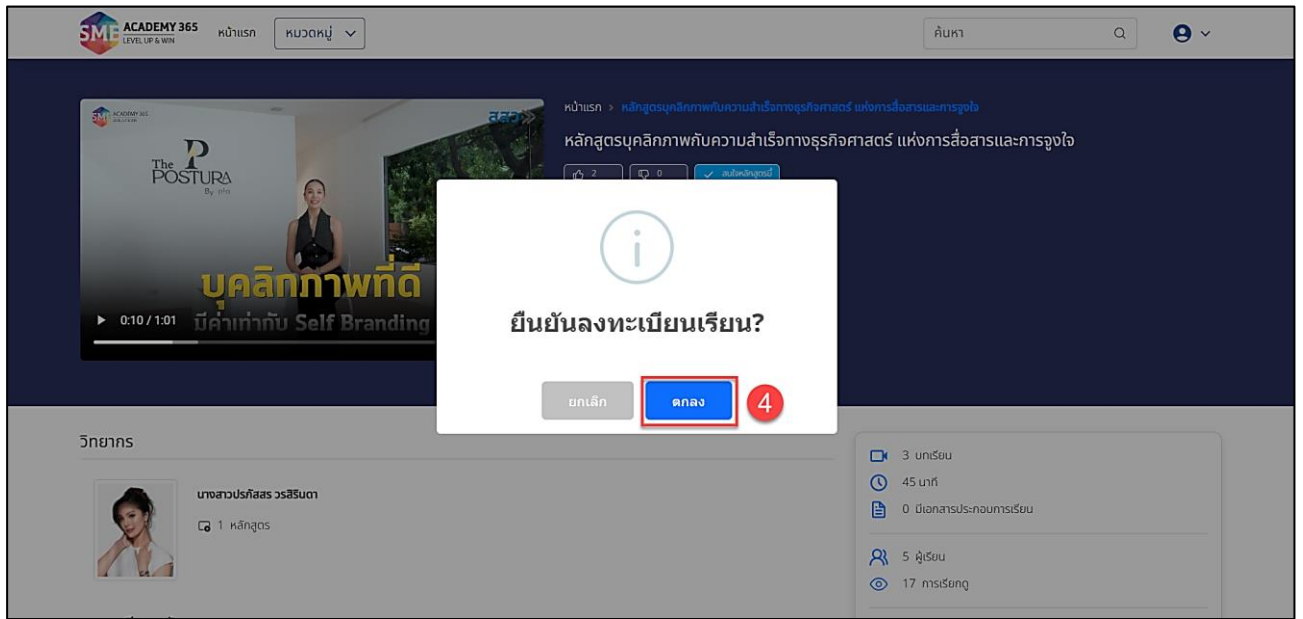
SME ACADEMY 365 LEVEL UP & WIN หน้าแรก หมวดหมู่

ค้นหา

SME ACADEMY 365

The P POSTURA By

บุคลิกภาพที่ดี มีค่าเท่ากับ Self Branding

0:10 / 1:01

หน้าแรก > หลักสูตรบุคลิกภาพกับความสำเร็จทางธุรกิจศาสตร์ แห่งการสื่อสารและการจูงใจ

หลักสูตรบุคลิกภาพกับความสำเร็จทางธุรกิจศาสตร์ แห่งการสื่อสารและการจูงใจ

2 0 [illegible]

ยืนยันลงทะเบียนเรียน?

ยกเลิก ตกลง 4

วิทยากร

นางสาวปรภัสสร วรสิรินดา

1 หลักสูตร

3 บทเรียน

45 นาที

0 มีเอกสารประกอบการเรียน

5 ผู้เรียน

17 การเรียกดู